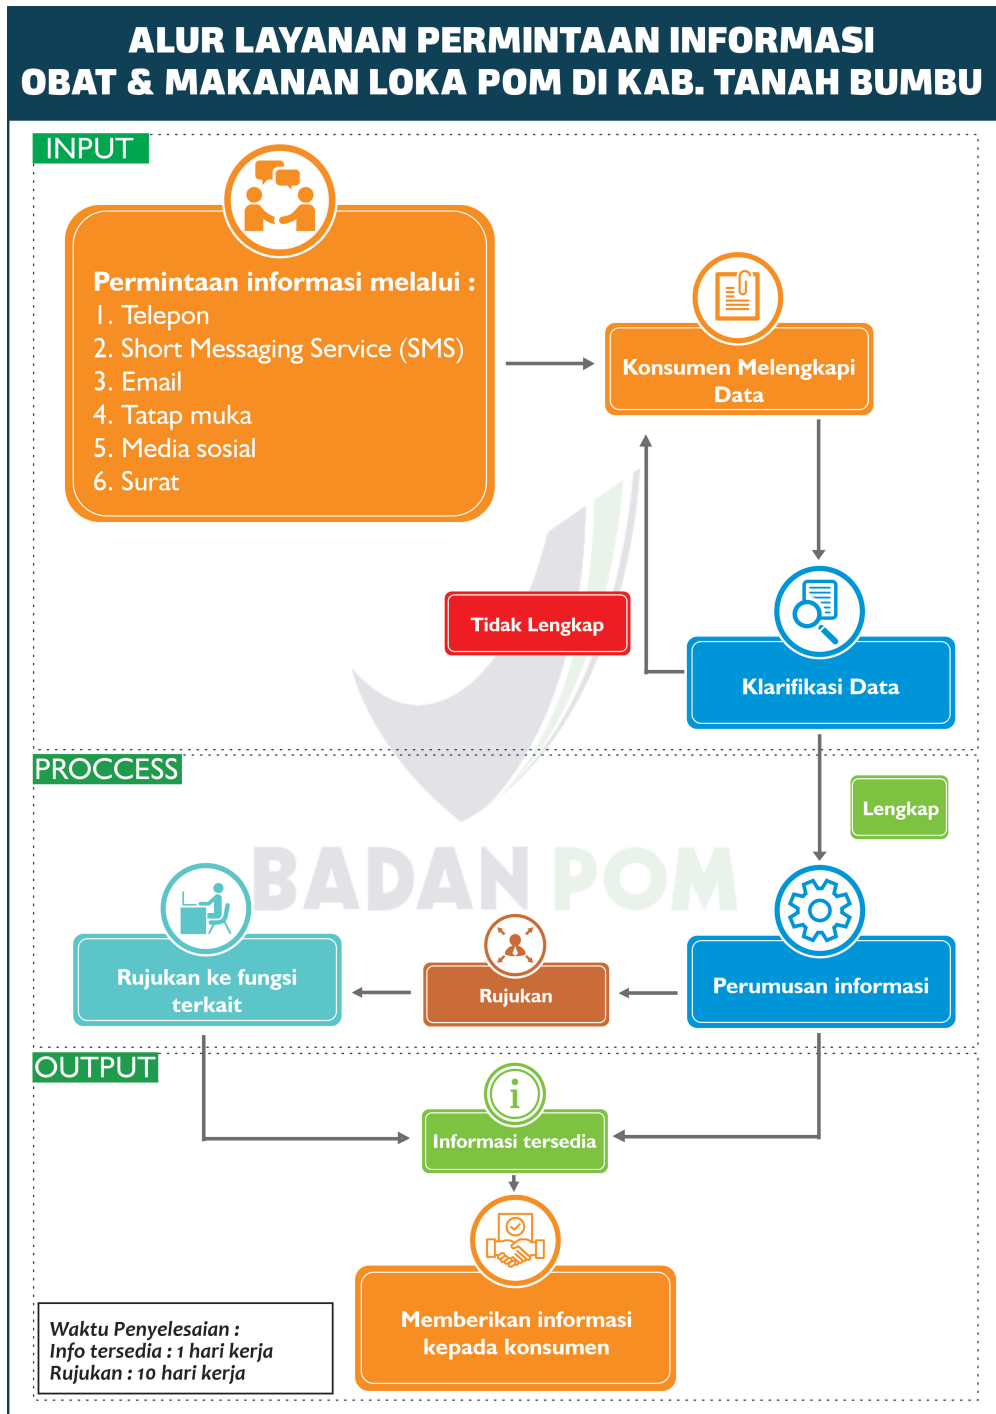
ALUR LAYANAN PERMINTAAN INFORMASI OBAT & MAKANAN LOKA POM DI KAB. TANAH BUMBU

INPUT

Permintaan informasi melalui :
1. Telepon
2. Short Messaging Service (SMS)
3. Email
4. Tatap muka
5. Media sosial
6. Surat

Konsumen Melengkapi Data

Tidak Lengkap

Klarifikasi Data

PROCCESS

Lengkap

BADAN POM

Rujukan ke fungsi terkait

Rujukan

Perumusan informasi

OUTPUT

Informasi tersedia

Memberikan informasi kepada konsumen

Waktu Penyelesaian :
Info tersedia : 1 hari kerja
Rujukan : 10 hari kerja